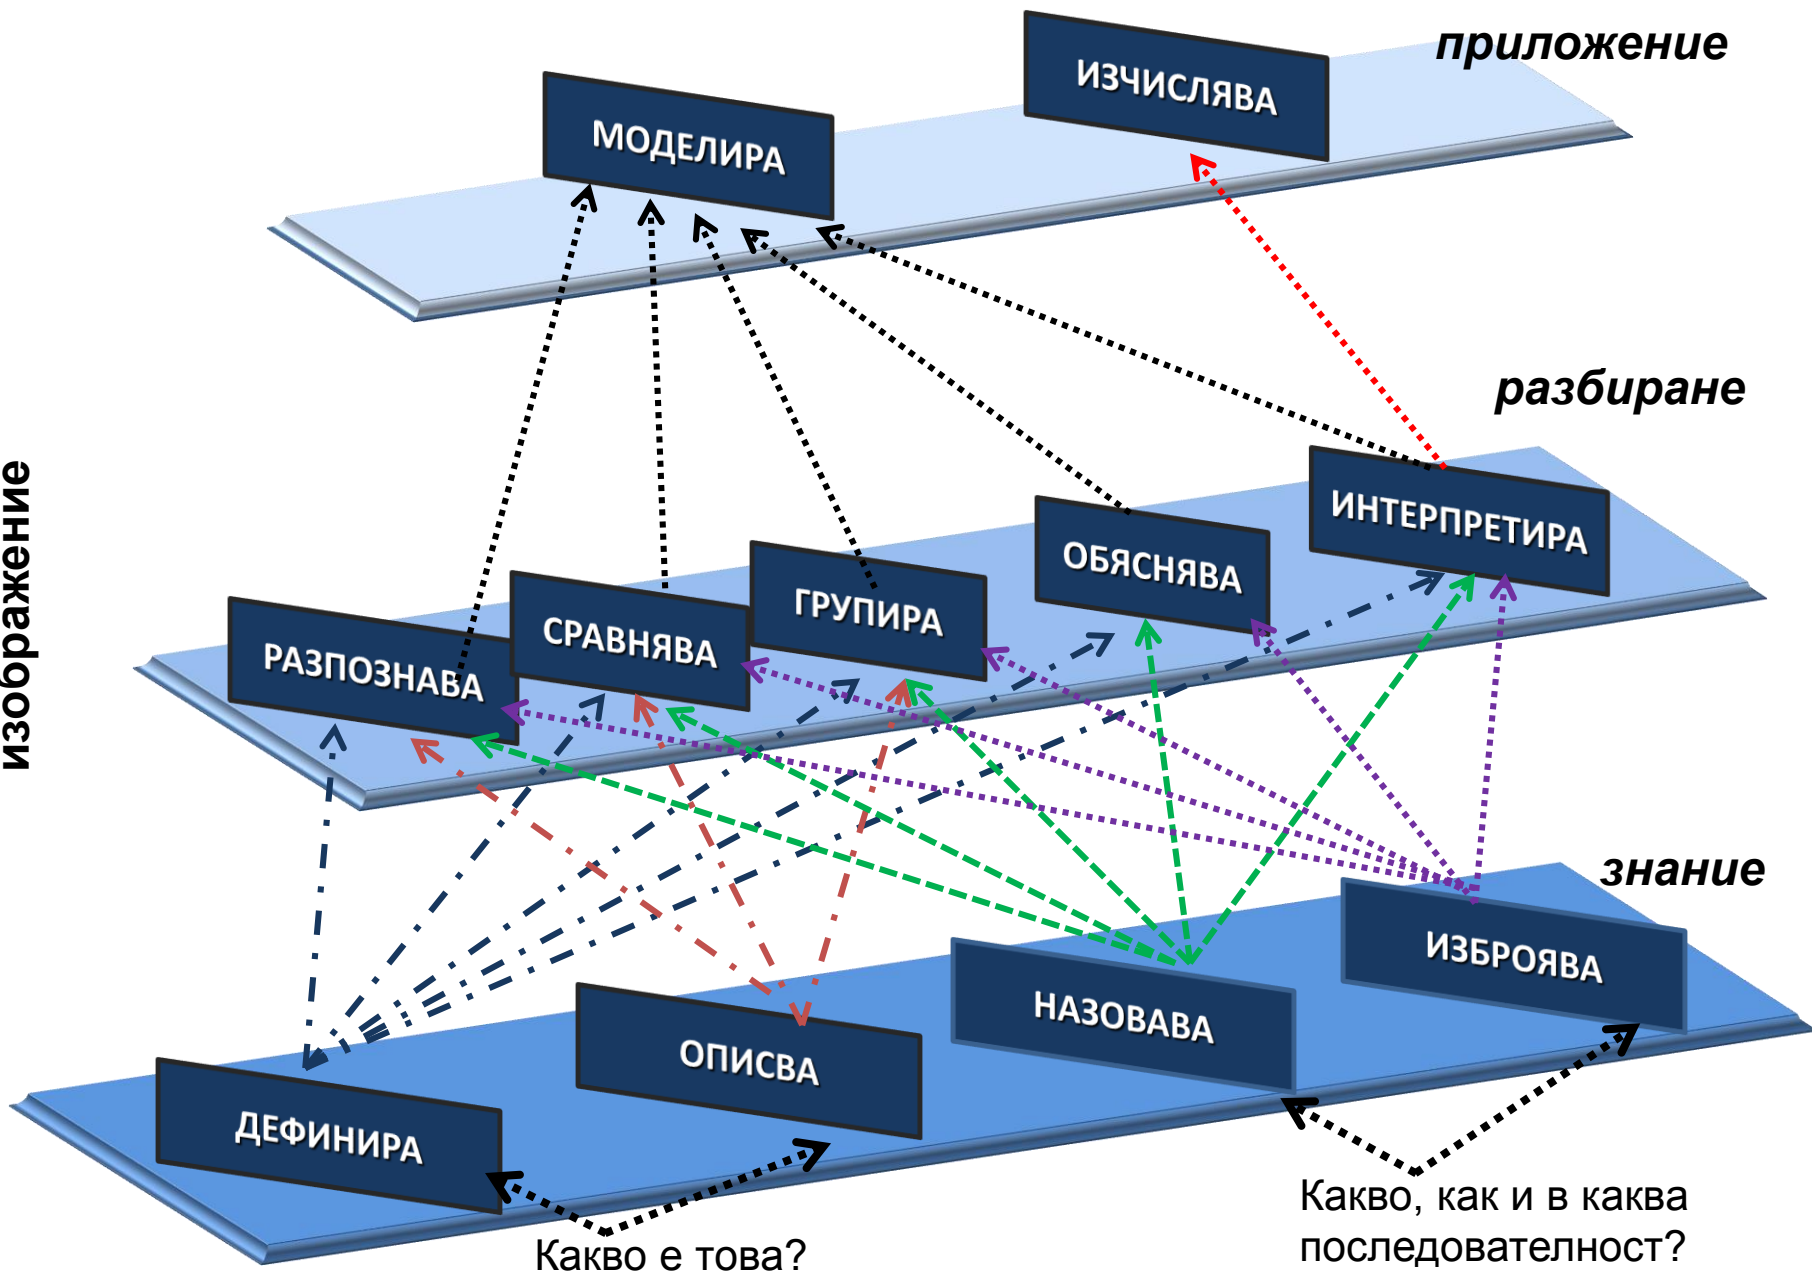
приложение

МОДЕЛИРА

ИЗЧИСЛЯВА

разбиране

изображение

РАЗПОЗНАВА

СРАВНЯВА

ГРУПИРА

ОБЯСНЯВА

ИНТЕРПРЕТИРА

знание

ДЕФИНИРА

ОПИСВА

НАЗОВАВА

ИЗБРОЯВА

Какво е това?

Какво, как и в каква последователност?